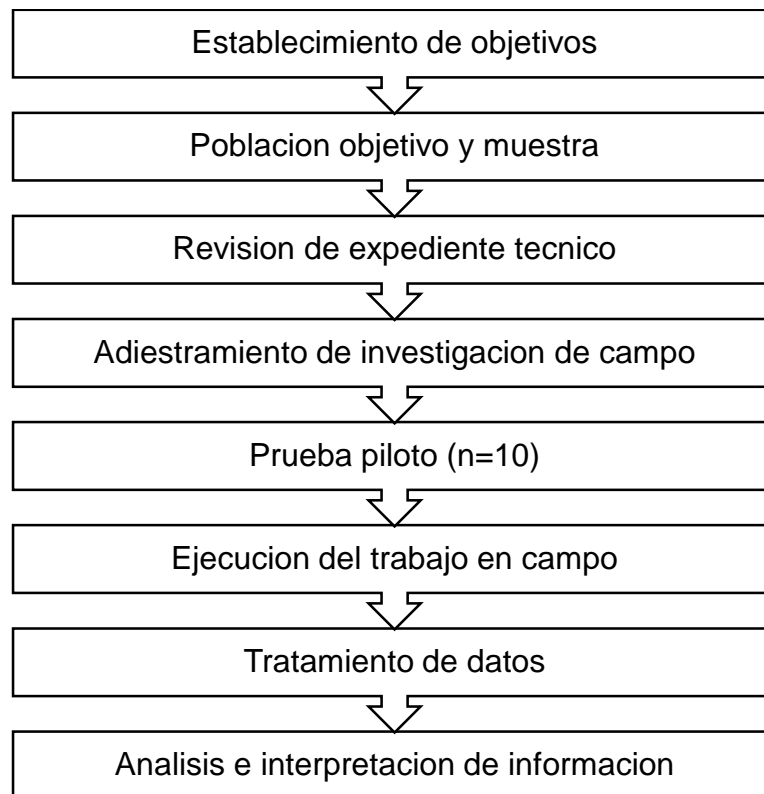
Establecimiento de objetivos

Poblacion objetivo y muestra

Revision de expediente tecnico

Adiestramiento de investigacion de campo

Prueba piloto (n=10)

Ejecucion del trabajo en campo

Tratamiento de datos

Analisis e interpretacion de informacion